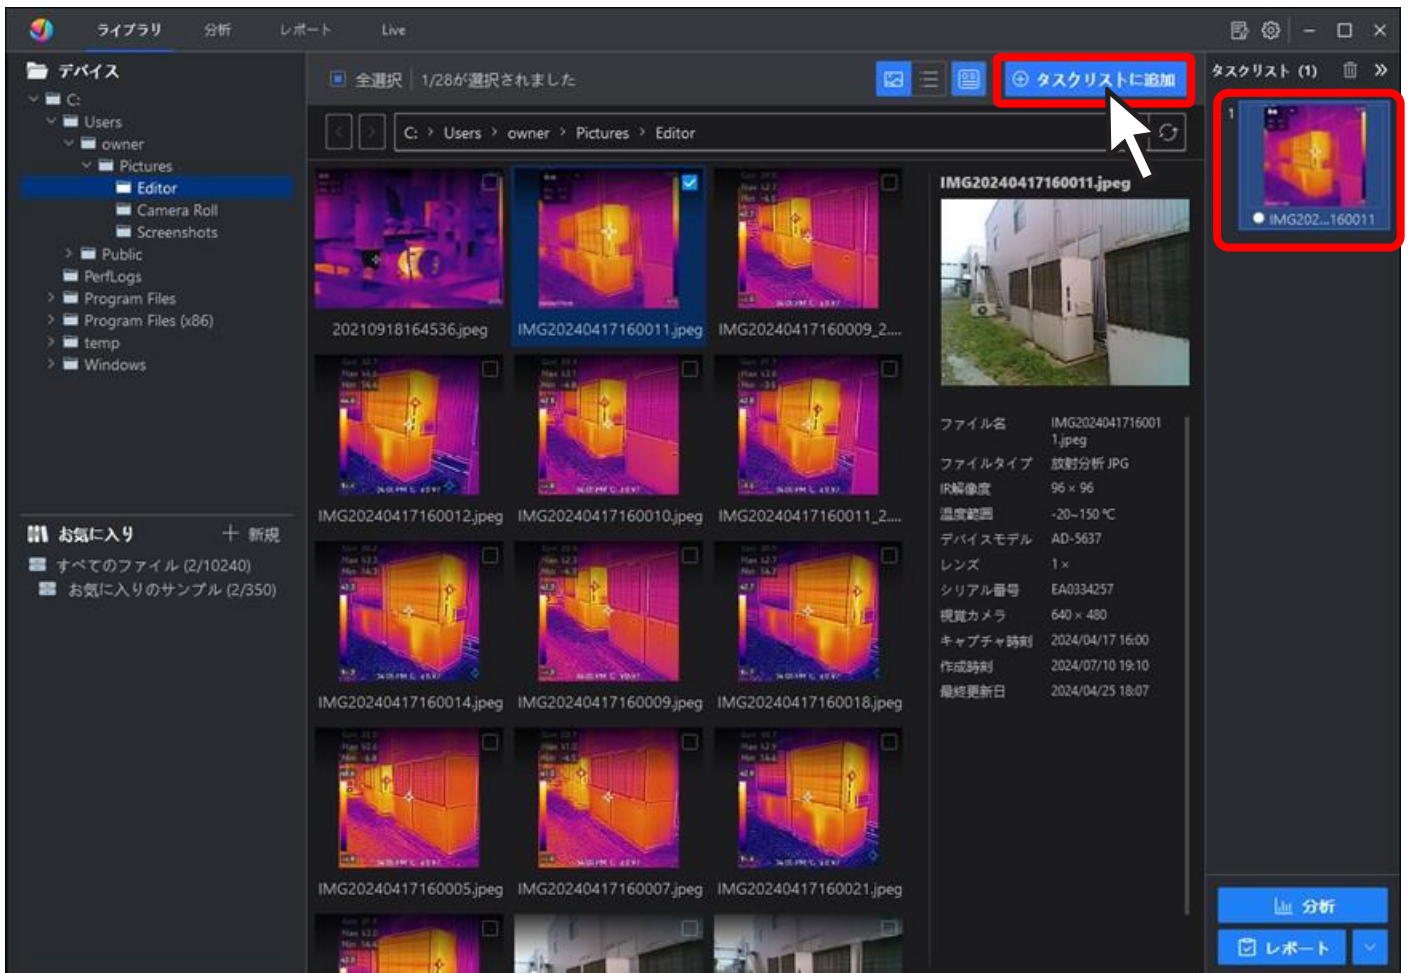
ライブラリ 分析 レポート Live

デバイス
C:
Users
owner
Pictures
Editor
Camera Roll
Screenshots
Public
PerfLogs
Program Files
Program Files (x86)
temp
Windows

お気に入り + 新規
すべてのファイル (2/10240)
お気に入りのサンプル (2/350)

全選択 1/28が選択されました

タスクリストに追加

C: › Users › owner › Pictures › Editor

20210918164536.jpeg
IMG20240417160011.jpeg
IMG20240417160009_2....
IMG20240417160012.jpeg
IMG20240417160010.jpeg
IMG20240417160011_2....
IMG20240417160014.jpeg
IMG20240417160009.jpeg
IMG20240417160018.jpeg
IMG20240417160005.jpeg
IMG20240417160007.jpeg
IMG20240417160021.jpeg

IMG20240417160011.jpeg

| ファイル名 | IMG20240417160011.jpeg |
|---|---|
| ファイルタイプ | 放射分析 JPG |
| IR解像度 | 96 × 96 |
| 温度範囲 | -20~150 ℃ |
| デバイスモデル | AD-5637 |
| レンズ | 1 × |
| シリアル番号 | EA0334257 |
| 視覚カメラ | 640 × 480 |
| キャプチャ時刻 | 2024/04/17 16:00 |
| 作成時刻 | 2024/07/10 19:10 |
| 最終更新日 | 2024/04/25 18:07 |

タスクリスト (1)
1
IMG202...160011

分析
レポート